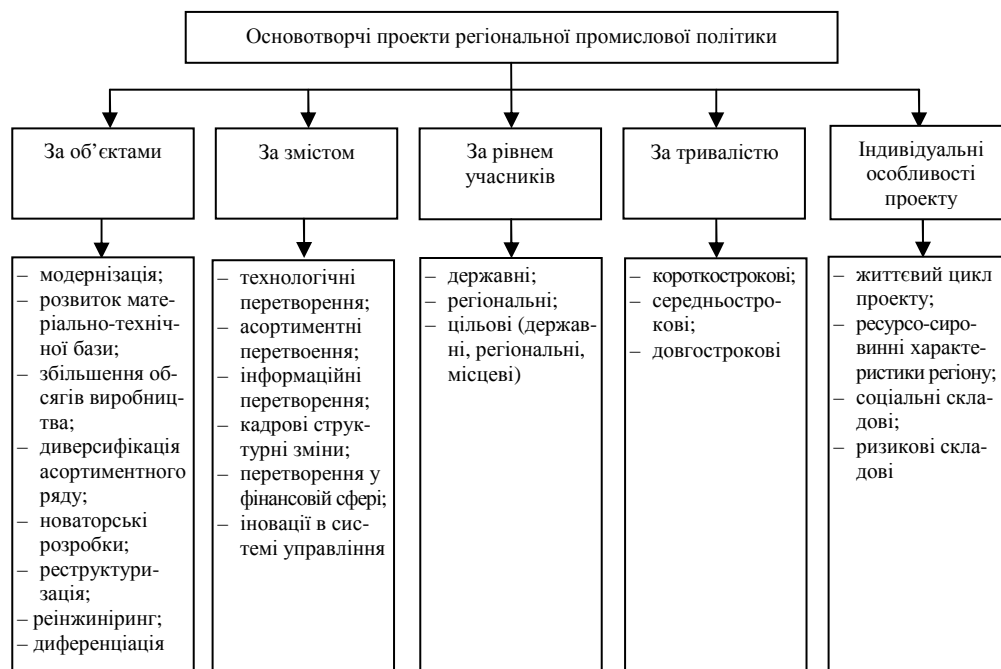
Основотворчі проекти регіональної промислової політики

За об'єктами

– модернізація;
– розвиток матеріально-технічної бази;
– збільшення обсягів виробництва;
– диверсифікація асортиментного ряду;
– новаторські розробки;
– реструктуризація;
– реінжиніринг;
– диференціація

За змістом

– технологічні перетворення;
– асортиментні перетвоення;
– інформаційні перетворення;
– кадрові структурні зміни;
– перетворення у фінансовій сфері;
– іновації в системі управління

За рівнем учасників

– державні;
– регіональні;
– цільові (державні, регіональні, місцеві)

За тривалістю

– короткострокові;
– середньострокові;
– довгострокові

Індивідуальні особливості проекту

– життєвий цикл проекту;
– ресурсо-сировинні характеристики регіону;
– соціальні складові;
– ризикові складові